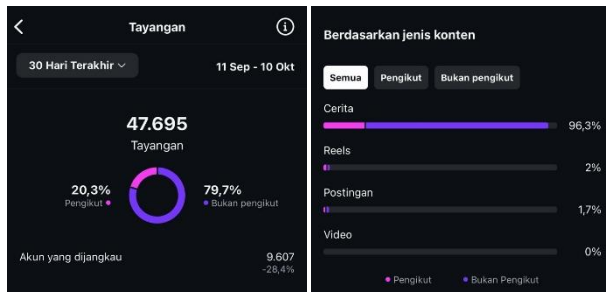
Tayangan

30 Hari Terakhir

11 Sep - 10 Okt

47.695

Tayangan

20,3%
Pengikut

79,7%
Bukan pengikut

Akun yang dijangkau

9.607
-28,4%

Berdasarkan jenis konten

Semua

Pengikut

Bukan pengikut

Cerita

96,3%

Reels

2%

Postingan

1,7%

Video

0%

Pengikut

Bukan Pengikut